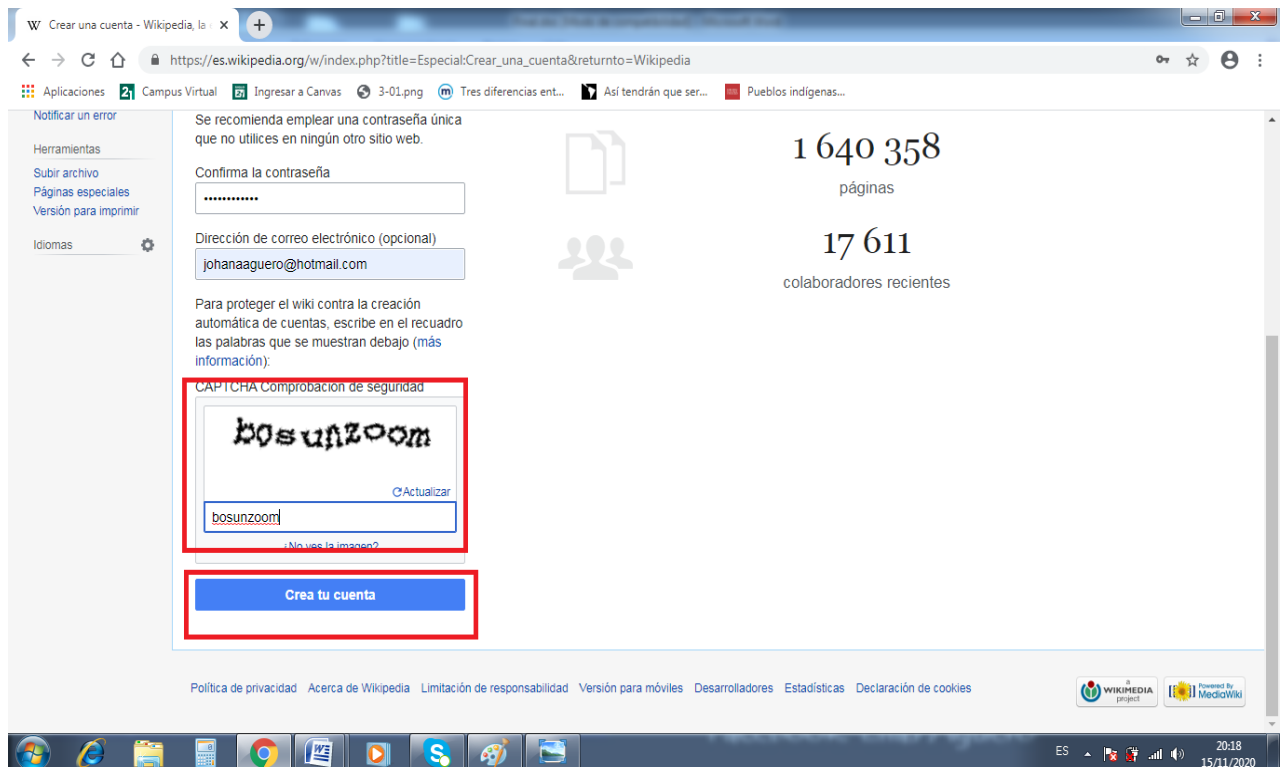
W Crear una cuenta - Wikipedia, la

https://es.wikipedia.org/w/index.php?title=Especial:Crear_una_cuenta&returnto=Wikipedia

Aplicaciones Campus Virtual Ingresar a Canvas 3-01.png Tres diferencias ent... Así tendrán que ser... Pueblos indígenas...

Notificar un error

Herramientas

Subir archivo
Páginas especiales
Versión para imprimir

Idiomas

Se recomienda emplear una contraseña única que no utilices en ningún otro sitio web.

Confirma la contraseña

•••••••••••

Dirección de correo electrónico (opcional)

johanaaguero@hotmail.com

Para proteger el wiki contra la creación automática de cuentas, escribe en el recuadro las palabras que se muestran debajo (más información):

CAPTCHA Comprobación de seguridad

bosunzoom

Actualizar

bosunzoom

¿No ves la imagen?

Crea tu cuenta

1 640 358
páginas

17 611
colaboradores recientes

Política de privacidad Acerca de Wikipedia Limitación de responsabilidad Versión para móviles Desarrolladores Estadísticas Declaración de cookies

WIKIMEDIA project

Powered By MediaWiki

ES 20:18 15/11/2020